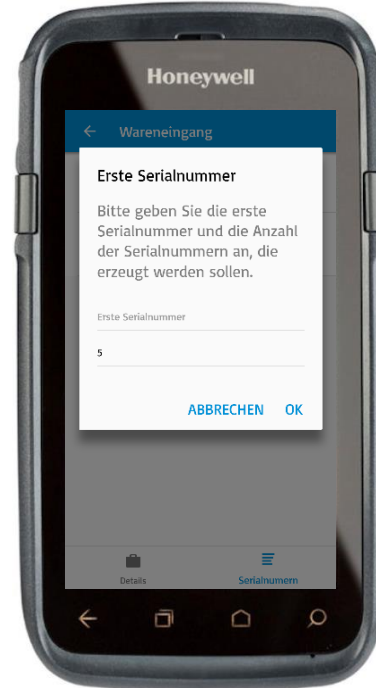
Honeywell

Wareneingang

Erste Serialnummer

Bitte geben Sie die erste Serialnummer und die Anzahl der Serialnummern an, die erzeugt werden sollen.

Erste Serialnummer

5

ABBRECHEN OK

Details

Serialnumern